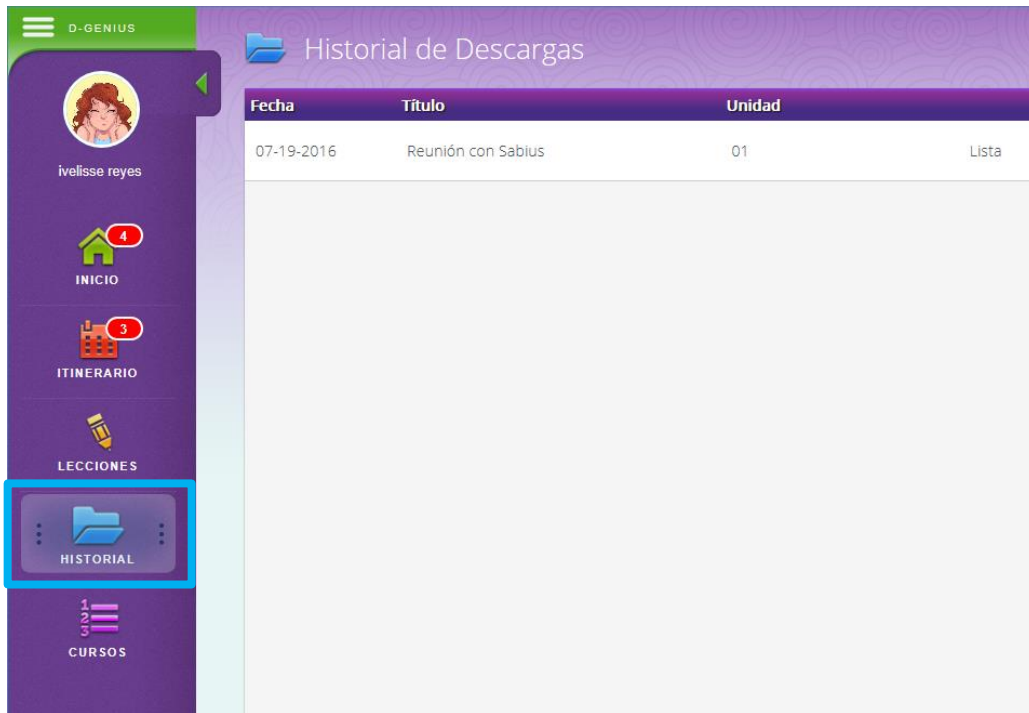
D-GENIUS

ivelisse reyes

4
INICIO

3
ITINERARIO

LECCIONES

HISTORIAL

1
2
3
CURSOS

Historial de Descargas

| Fecha | Título | Unidad | |
|---|---|---|---|
| 07-19-2016 | Reunión con Sabius | 01 | Lista |